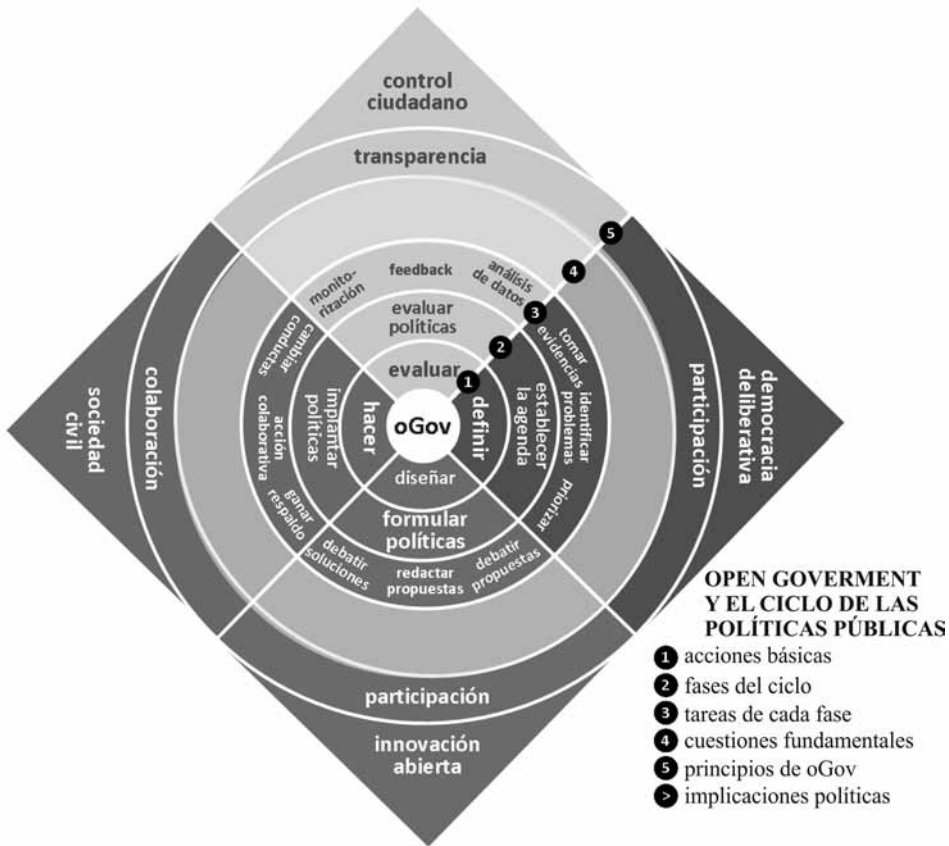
control ciudadano

transparencia

5

4

3

2

1

monitorización

feedback

análisis de datos

evaluar políticas

evaluar

cambiar conductas

implantar políticas

hacer

oGov

definir

establecer la agenda

tomar evidencias

identificar problemas

priorizar

acción colaborativa

ganar respaldo

diseñar

formular políticas

debatir soluciones

redactar propuestas

debatir propuestas

sociedad civil

colaboración

participación

democracia deliberativa

participación

innovación abierta

OPEN GOVERMENT Y EL CICLO DE LAS POLÍTICAS PÚBLICAS

1 acciones básicas
2 fases del ciclo
3 tareas de cada fase
4 cuestiones fundamentales
5 principios de oGov
> implicaciones políticas